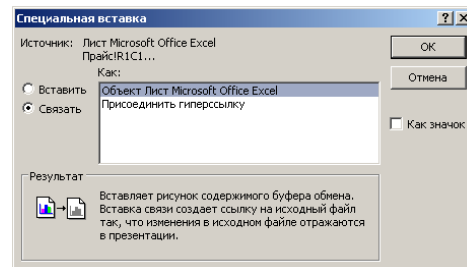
Специальная вставка
?
Источник: Лист Microsoft Office Excel
Прайс!R1C1...
ОК
Как:
Отмена
Вставить
Связать
Объект Лист Microsoft Office Excel
Присоединить гиперссылку
Как значок
Результат
Вставляет рисунок содержимого буфера обмена. Вставка связи создает ссылку на исходный файл так, что изменения в исходном файле отражаются в презентации.